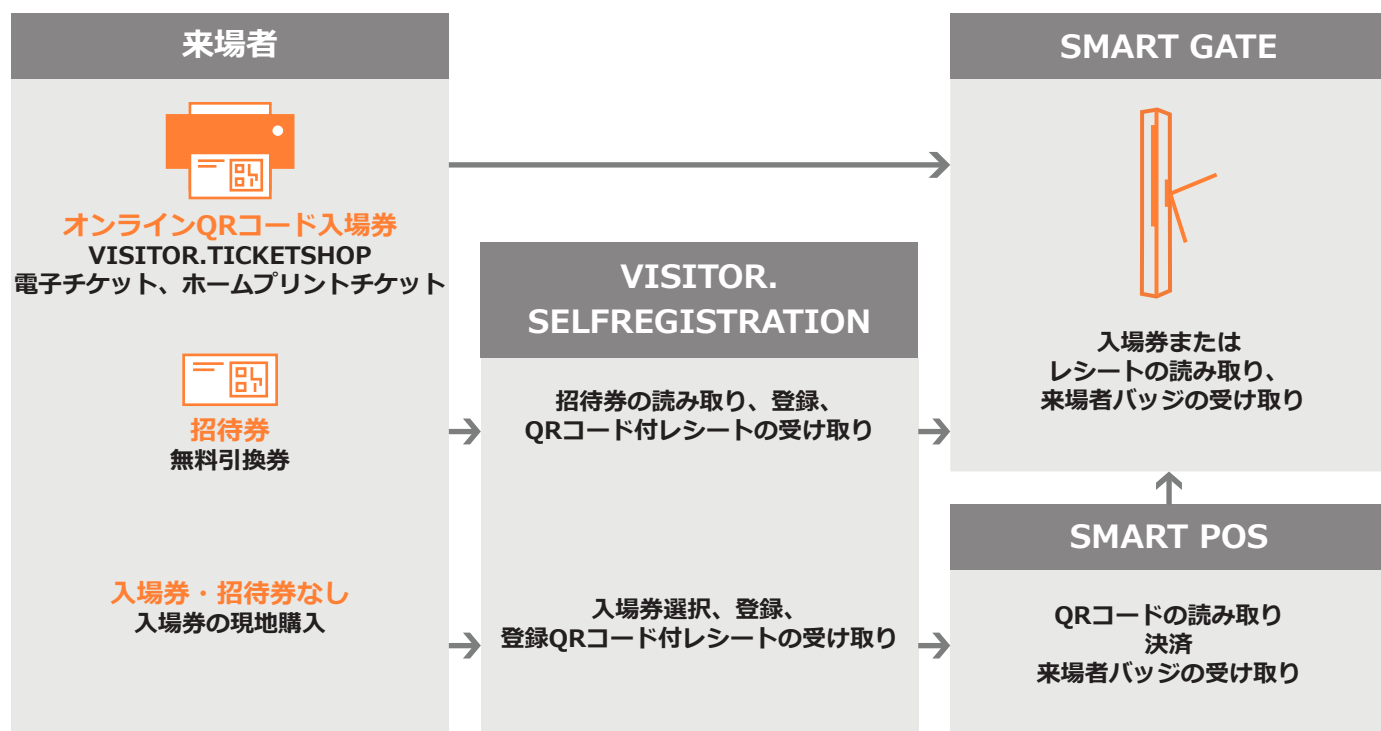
来場者

オンラインQRコード入場券
VISITOR.TICKETSHOP
電子チケット、ホームプリントチケット

招待券
無料引換券

入場券・招待券なし
入場券の現地購入

VISITOR.
SELFREGISTRATION

招待券の読み取り、登録、
QRコード付レシートの受け取り

入場券選択、登録、
登録QRコード付レシートの受け取り

SMART GATE

入場券または
レシートの読み取り、
来場者バッジの受け取り

SMART POS

QRコードの読み取り
決済
来場者バッジの受け取り